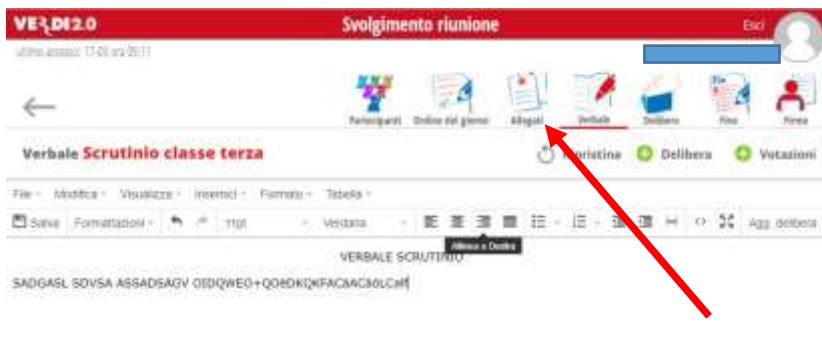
VERDI2.0
Svolgimento riunione
Esci
ultimo accesso: 17-05 ora 09:11

Partecipanti
Ordine del giorno
Allegati
Verbale
Delibere
Fine
Firma

Verbale Scrutinio classe terza
Ripristina
Delibera
Votazioni

File
Modifica
Visualizza
Inserisci
Formato
Tabella

Salva
Formattazioni
11pt
Verdana
Allinea a Destra
Agg. delibera

VERBALE SCRUTINIO

SADGASL SDVSA ASSADSAGV OSDQWEO+QO8DKQKFAC8AC80LCaff